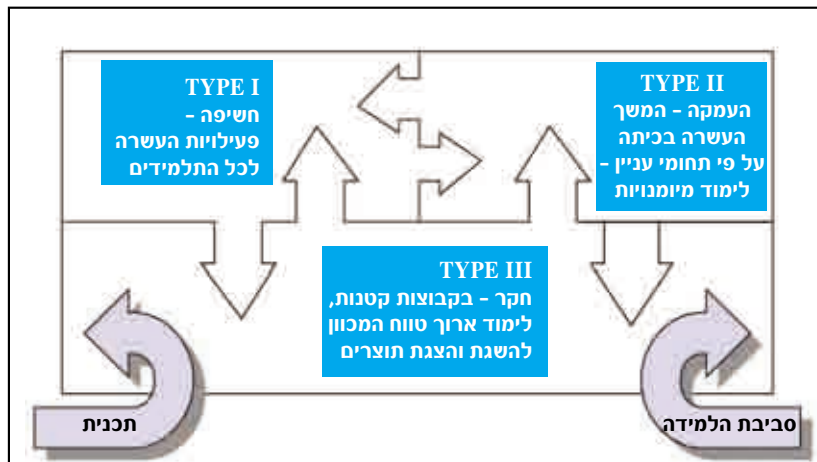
TYPE II
העמקה - המשך העשרה בכיתה על פי תחומי עניין - לימוד מיומנויות

TYPE I
חשיפה - פעילויות העשרה לכל התלמידים

TYPE III
חקר - בקבוצות קטנות, לימוד ארוך טווח המכוון להשגת והצגת תוצרים

סביבת הלמידה

תכנית